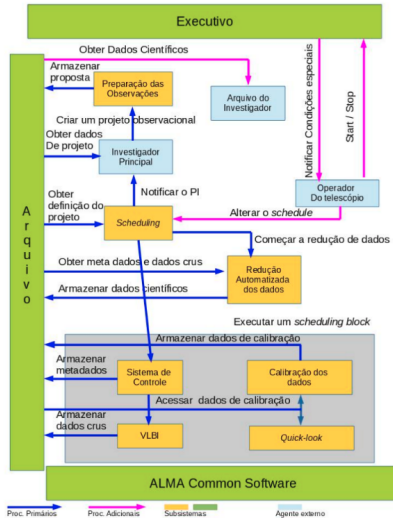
Executivo

Obter Dados Científicos

Armazenar proposta

Preparação das Observações

Arquivo do Investigador

Criar um projeto observacional

Obter dados De projeto

Investigador Principal

Notificar Condições especiais

Start / Stop

Notificar o PI

Operador Do telescópio

Obter definição do projeto

*Scheduling*

Alterar o *schedule*

Começar a redução de dados

A r q u i v o

Obter meta dados e dados crus

Redução Automatizada dos dados

Armazenar dados científicos

Executar um *scheduling block*

Armazenar dados de calibração

Armazenar metadados

Sistema de Controle

Calibração dos dados

Acessar dados de calibração

Armazenar dados crus

VLBI

*Quick-look*

ALMA Common Software

Proc. Primários

Proc. Adicionais

Subsistemas

Agente externo